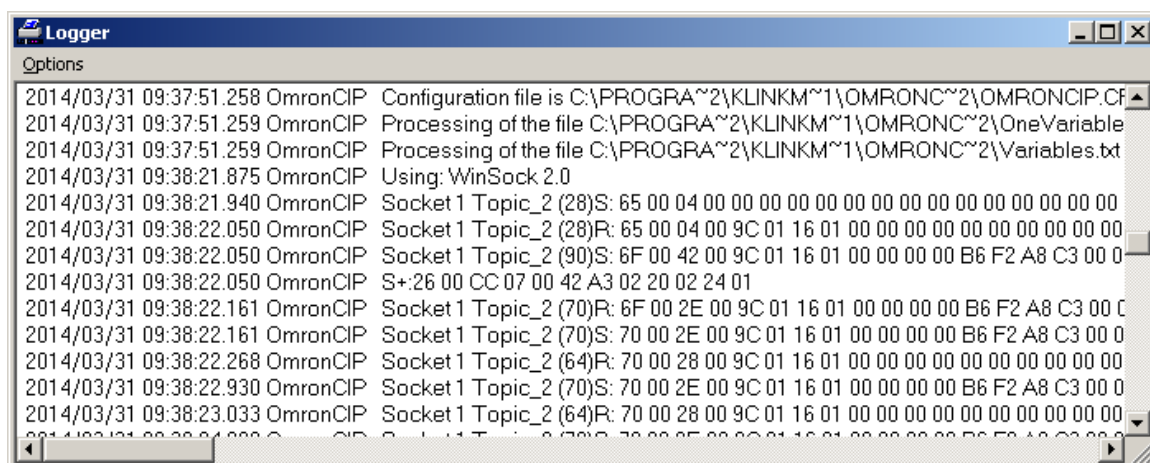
Logger

Options

2014/03/31 09:37:51.258 OmronCIP Configuration file is C:\PROGRA~2\KLINKM~1\OMRONC~2\OMRONCIP.CF
2014/03/31 09:37:51.259 OmronCIP Processing of the file C:\PROGRA~2\KLINKM~1\OMRONC~2\OneVariable
2014/03/31 09:37:51.259 OmronCIP Processing of the file C:\PROGRA~2\KLINKM~1\OMRONC~2\Variables.txt
2014/03/31 09:38:21.875 OmronCIP Using: WinSock 2.0
2014/03/31 09:38:21.940 OmronCIP Socket 1 Topic_2 (28)S: 65 00 04 00 00 00 00 00 00 00 00 00 00 00 00 00
2014/03/31 09:38:22.050 OmronCIP Socket 1 Topic_2 (28)R: 65 00 04 00 9C 01 16 01 00 00 00 00 00 00 00 00 00
2014/03/31 09:38:22.050 OmronCIP Socket 1 Topic_2 (90)S: 6F 00 42 00 9C 01 16 01 00 00 00 00 B6 F2 A8 C3 00 0
2014/03/31 09:38:22.050 OmronCIP S+:26 00 CC 07 00 42 A3 02 20 02 24 01
2014/03/31 09:38:22.161 OmronCIP Socket 1 Topic_2 (70)R: 6F 00 2E 00 9C 01 16 01 00 00 00 00 B6 F2 A8 C3 00 0
2014/03/31 09:38:22.161 OmronCIP Socket 1 Topic_2 (70)S: 70 00 2E 00 9C 01 16 01 00 00 00 00 B6 F2 A8 C3 00 0
2014/03/31 09:38:22.268 OmronCIP Socket 1 Topic_2 (64)R: 70 00 28 00 9C 01 16 01 00 00 00 00 00 00 00 00 00 00
2014/03/31 09:38:22.930 OmronCIP Socket 1 Topic_2 (70)S: 70 00 2E 00 9C 01 16 01 00 00 00 00 B6 F2 A8 C3 00 0
2014/03/31 09:38:23.033 OmronCIP Socket 1 Topic_2 (64)R: 70 00 28 00 9C 01 16 01 00 00 00 00 00 00 00 00 00 00
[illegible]